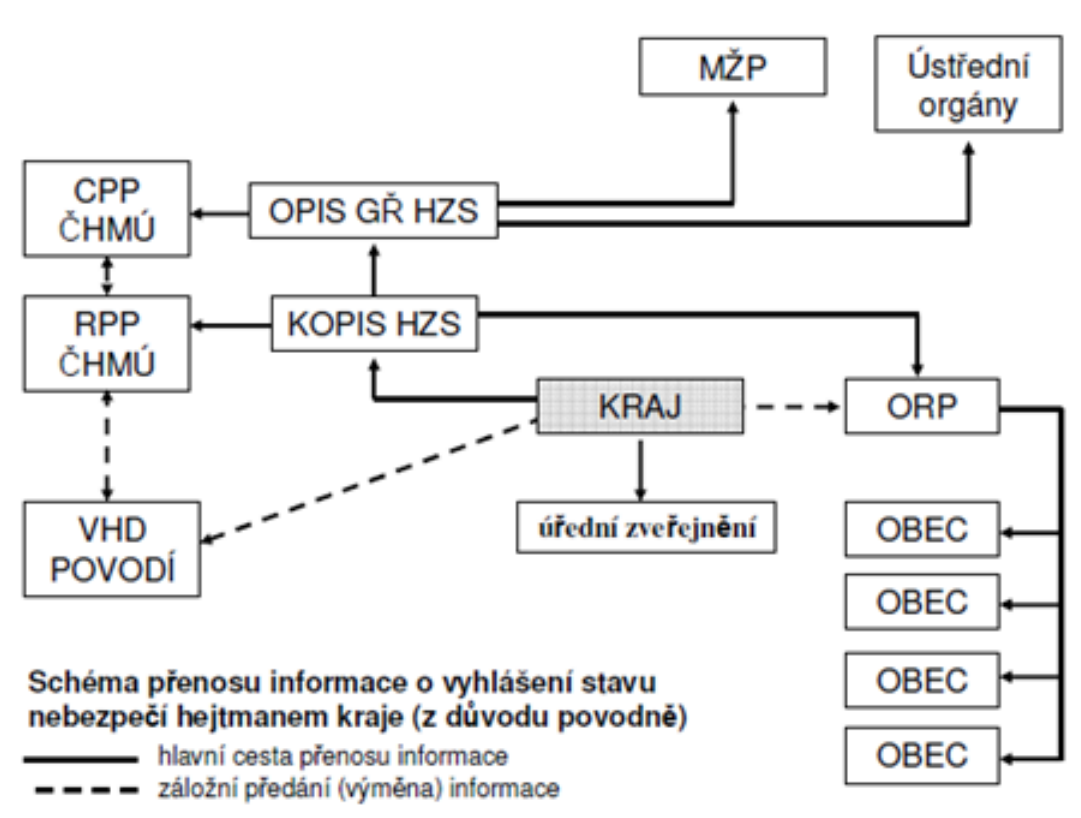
MŽP

Ústřední orgány

CPP ČHMÚ

OPIS GŘ HZS

RPP ČHMÚ

KOPIS HZS

KRAJ

ORP

VHD POVODÍ

úřední zveřejnění

OBEC

OBEC

OBEC

OBEC

Schéma přenosu informace o vyhlášení stavu nebezpečí hejtmanem kraje (z důvodu povodně)

hlavní cesta přenosu informace

záložní předání (výměna) informace